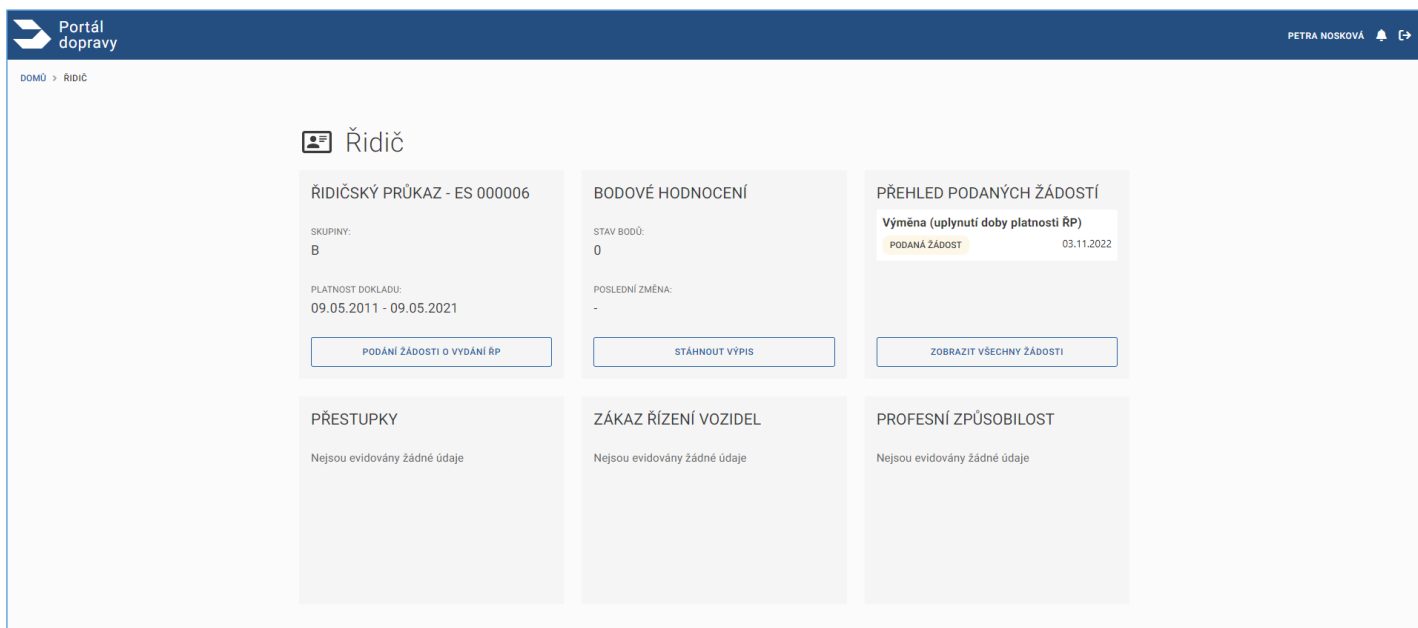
Portál dopravy

PETRA NOSKOVÁ

DOMŮ > ŘIDIČ

Řidič

ŘIDIČSKÝ PRŮKAZ - ES 000006

SKUPINY:
B

PLATNOST DOKLADU:
09.05.2011 - 09.05.2021

PODÁNÍ ŽÁDOSTI O VYDÁNÍ ŘP

BODOVÉ HODNOCENÍ

STAV BODŮ:
0

POSLEDNÍ ZMĚNA:
-

STÁHNOUT VÝPIS

PŘEHLED PODANÝCH ŽÁDOSTÍ

Výměna (uplynutí doby platnosti ŘP)
PODANÁ ŽÁDOST 03.11.2022

ZOBRAZIT VŠECHNY ŽÁDOSTI

PŘESTUPKY

Nejsou evidovány žádné údaje

ZÁKAZ ŘÍZENÍ VOZIDEL

Nejsou evidovány žádné údaje

PROFESNÍ ZPŮSOBILOST

Nejsou evidovány žádné údaje